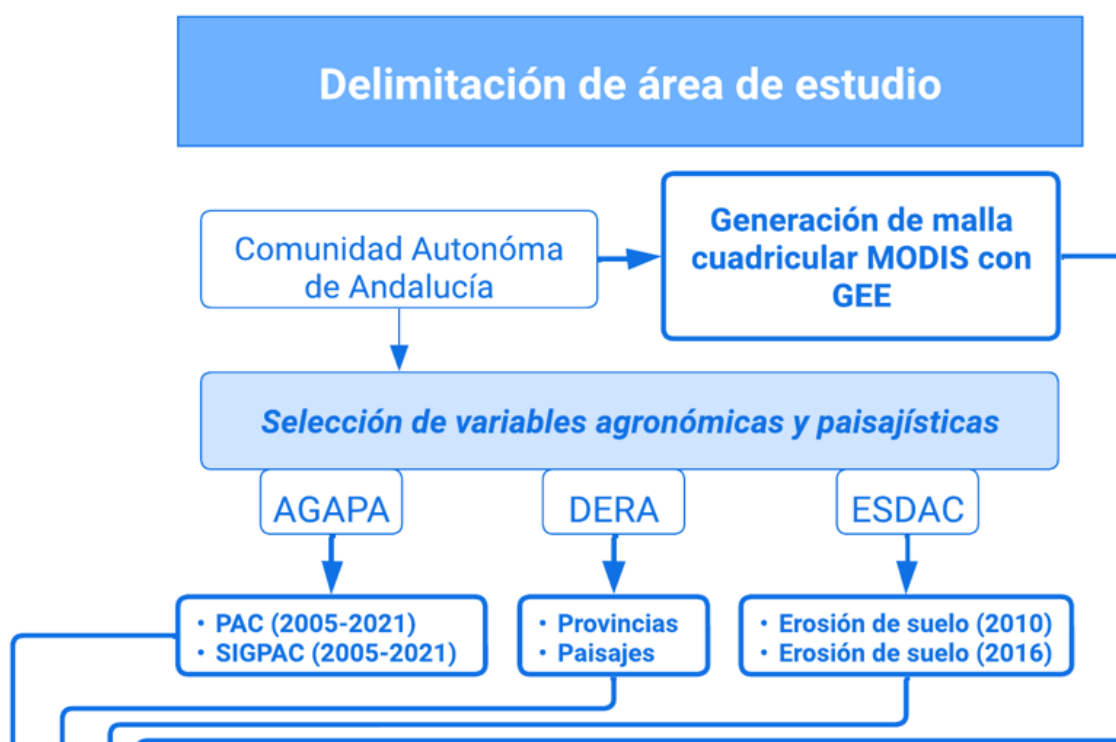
Delimitación de área de estudio

Comunidad Autonóma de Andalucía

Generación de malla cuadricular MODIS con GEE

Selección de variables agronómicas y paisajísticas

AGAPA

DERA

ESDAC

• PAC (2005-2021)
• SIGPAC (2005-2021)

• Provincias
• Paisajes

• Erosión de suelo (2010)
• Erosión de suelo (2016)